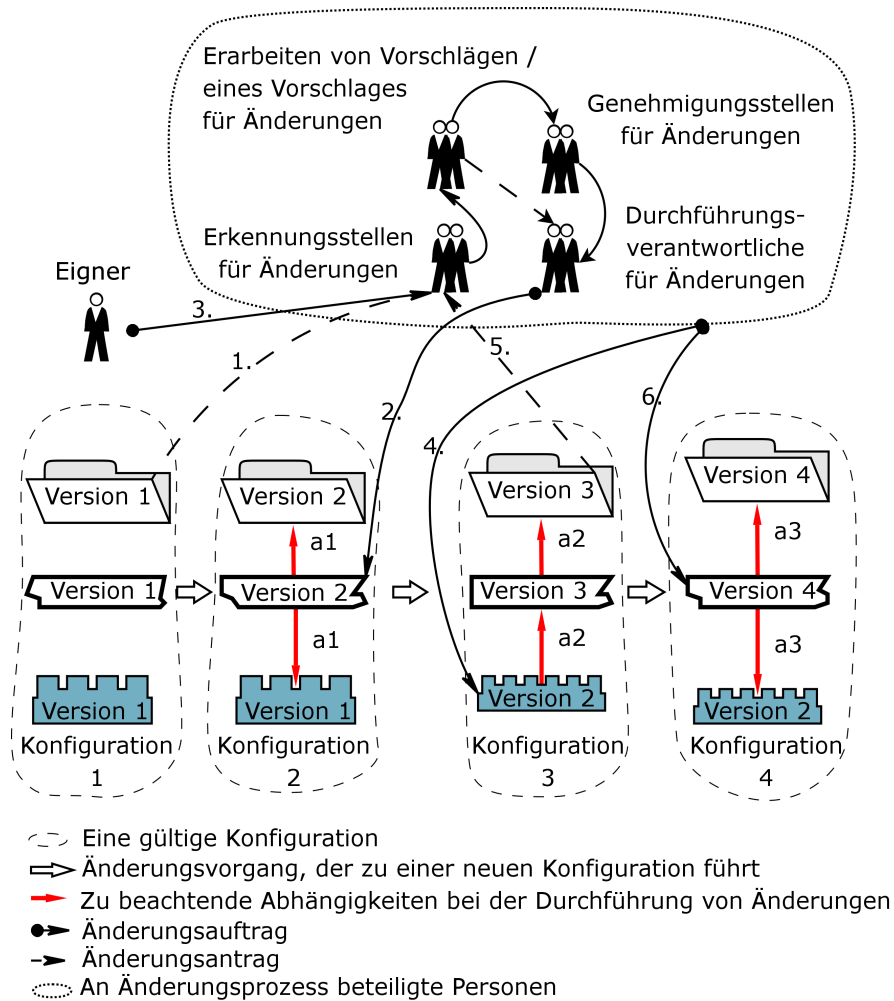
Erarbeiten von Vorschlägen / eines Vorschlages für Änderungen

Genehmigungsstellen für Änderungen

Erkennungsstellen für Änderungen

Durchführungsverantwortliche für Änderungen

Eigner

3.

1.

5.

2.

4.

6.

Version 1

Version 1

Version 1

Konfiguration 1

Version 2

a1

Version 2

a1

Version 1

Konfiguration 2

Version 3

a2

Version 3

a2

Version 2

Konfiguration 3

Version 4

a3

Version 4

a3

Version 2

Konfiguration 4

Eine gültige Konfiguration

Änderungsvorgang, der zu einer neuen Konfiguration führt

Zu beachtende Abhängigkeiten bei der Durchführung von Änderungen

Änderungsauftrag

Änderungsantrag

An Änderungsprozess beteiligte Personen